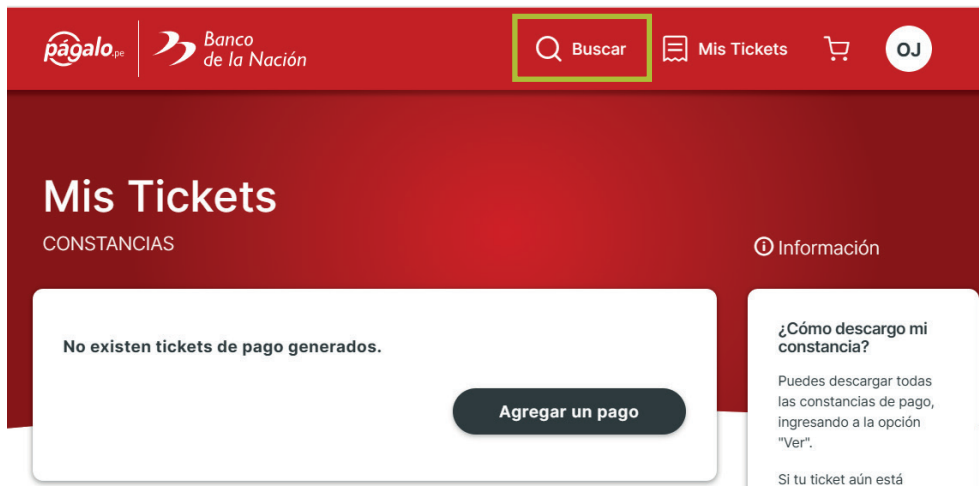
págalo.pe Banco de la Nación

Buscar

Mis Tickets

OJ

Mis Tickets

CONSTANCIAS

Información

No existen tickets de pago generados.

Agregar un pago

¿Cómo descargo mi constancia?

Puedes descargar todas las constancias de pago, ingresando a la opción "Ver".

Si tu ticket aún está